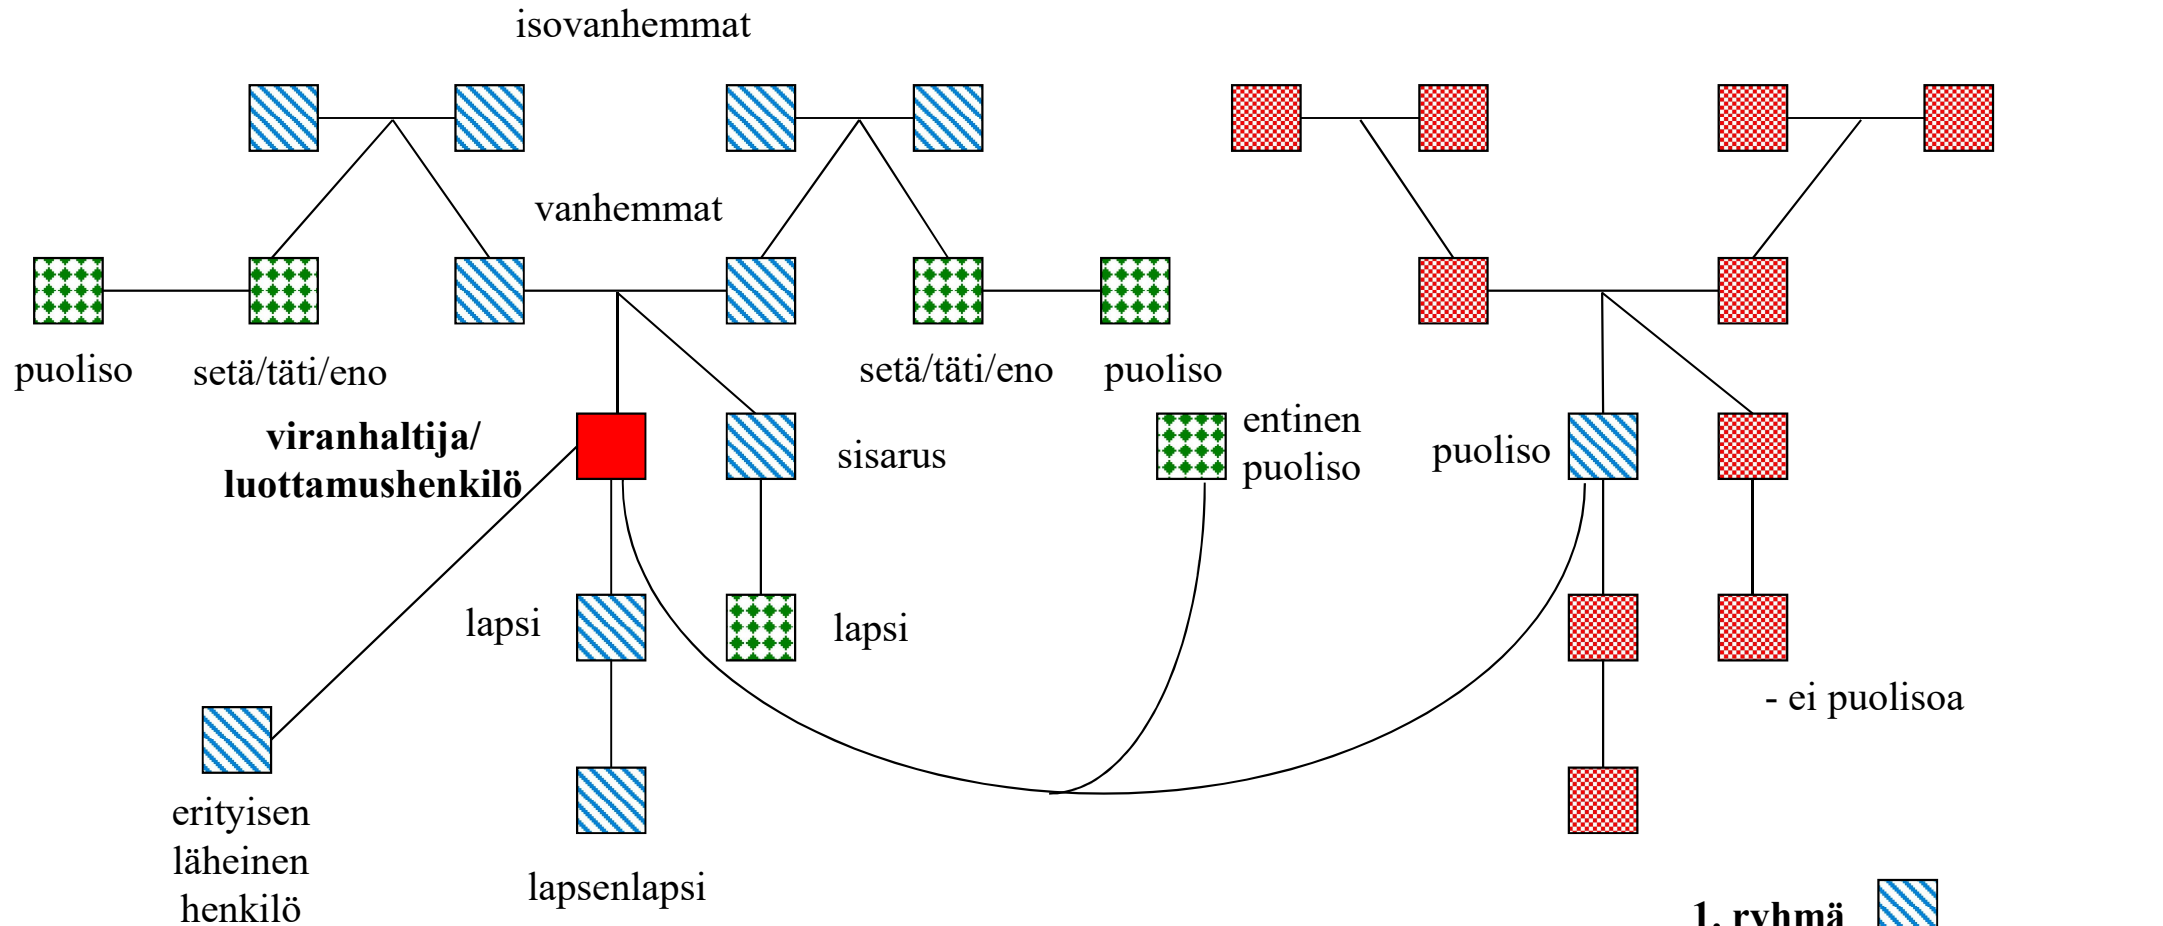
isovanhemmat

vanhemmat

puoliso

setä/täti/eno

setä/täti/eno

puoliso

viranhaltija/ luottamushenkilö

sisarus

entinen puoliso

puoliso

lapsi

lapsi

- ei puolisoa

erityisen läheinen henkilö

lapsenlapsi

1. ryhmä